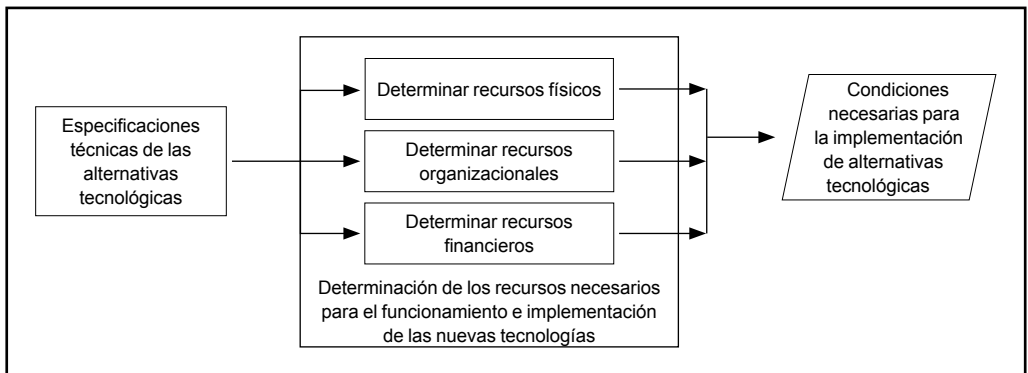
Especificaciones técnicas de las alternativas tecnológicas

Determinar recursos físicos

Determinar recursos organizacionales

Determinar recursos financieros

Determinación de los recursos necesarios para el funcionamiento e implementación de las nuevas tecnologías

Condiciones necesarias para la implementación de alternativas tecnológicas